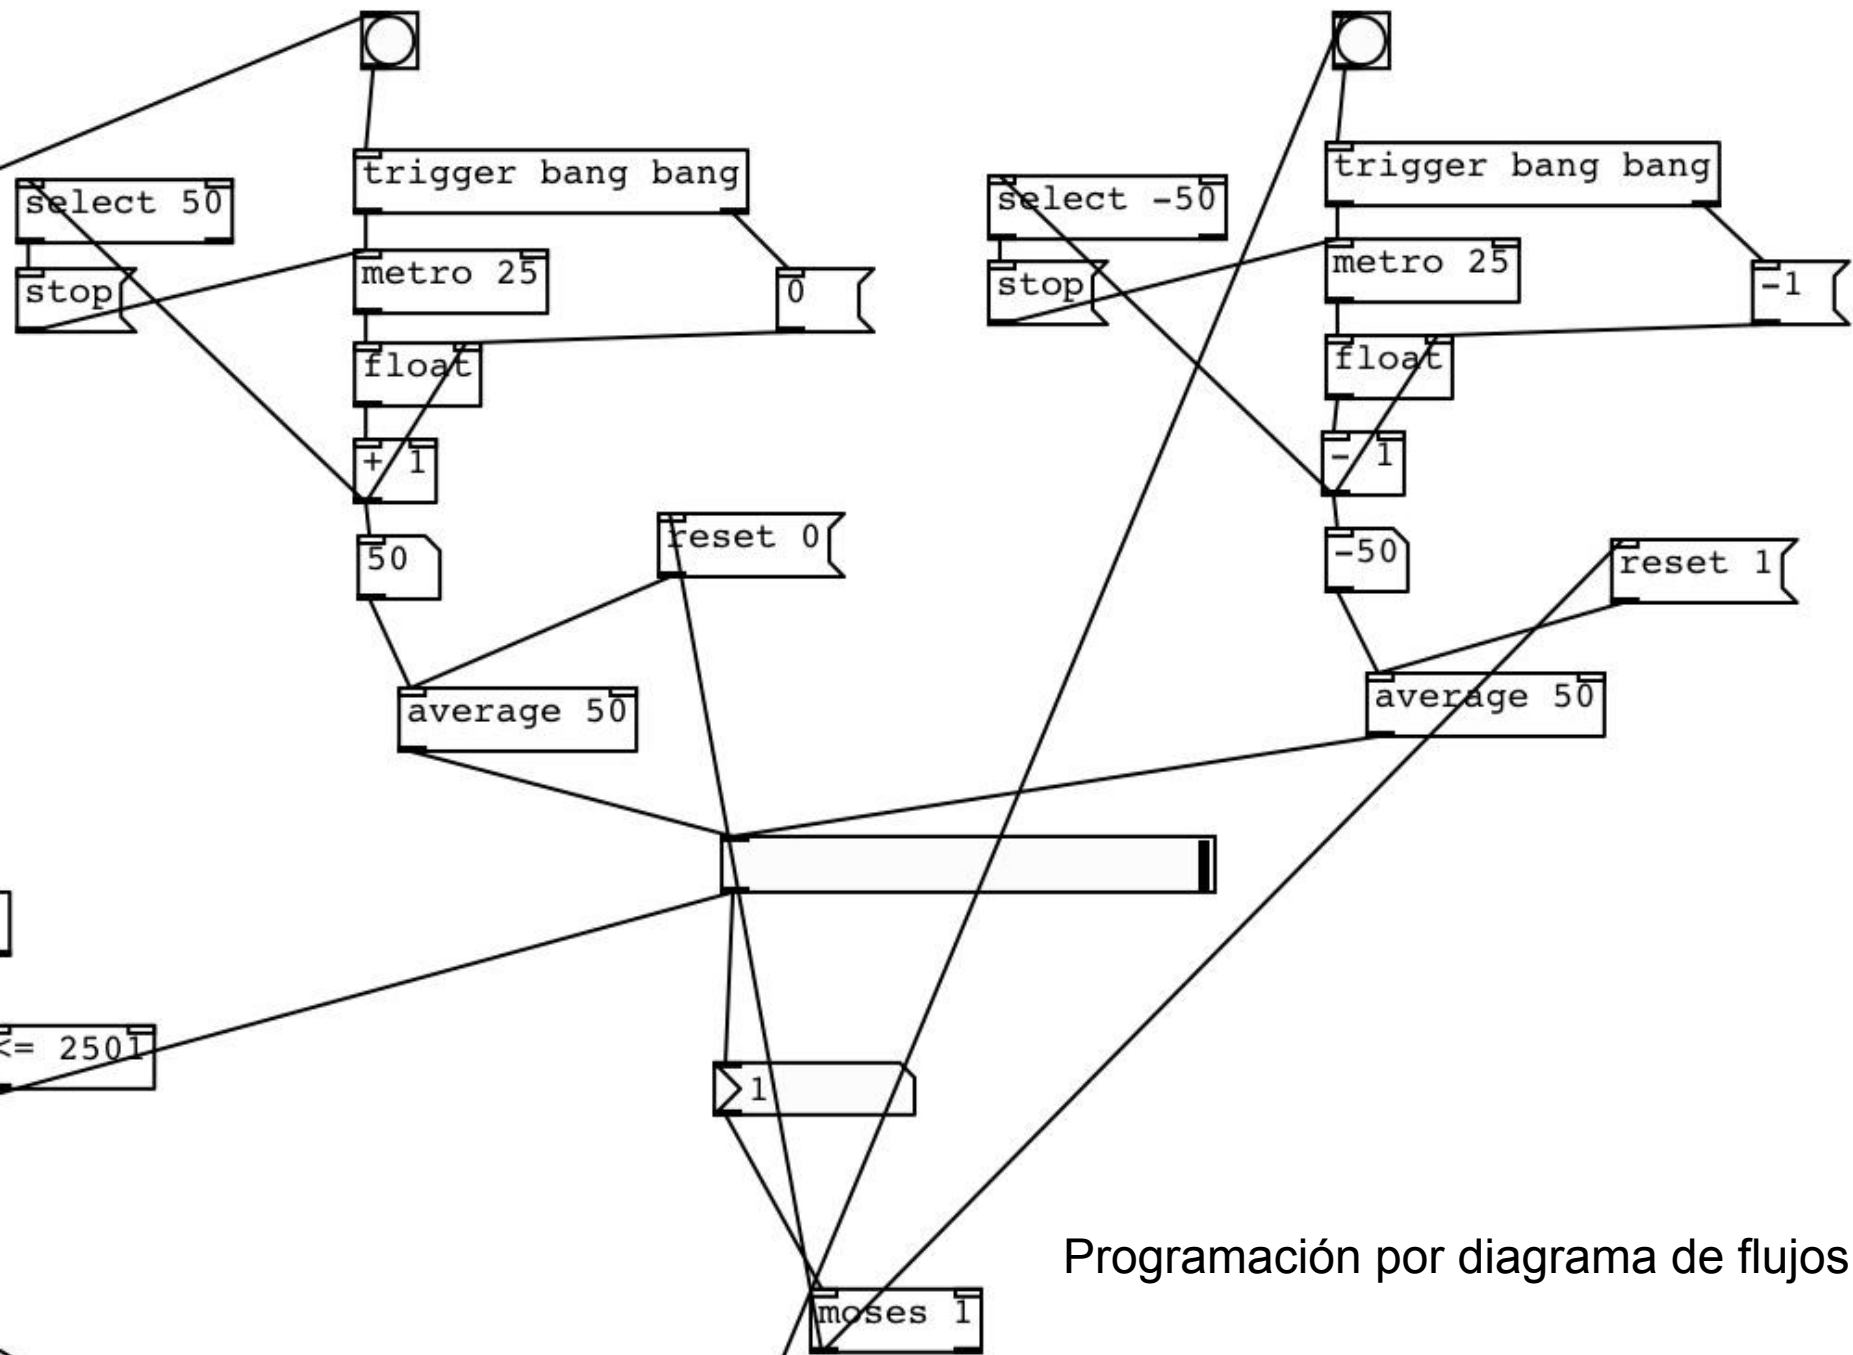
trigger bang bang

select 50

metro 25

stop

0

float

+ 1

50

reset 0

average 50

trigger bang bang

select -50

metro 25

stop

-1

float

- 1

-50

reset 1

average 50

<= 2501

1

moses 1

Programación por diagrama de flujos